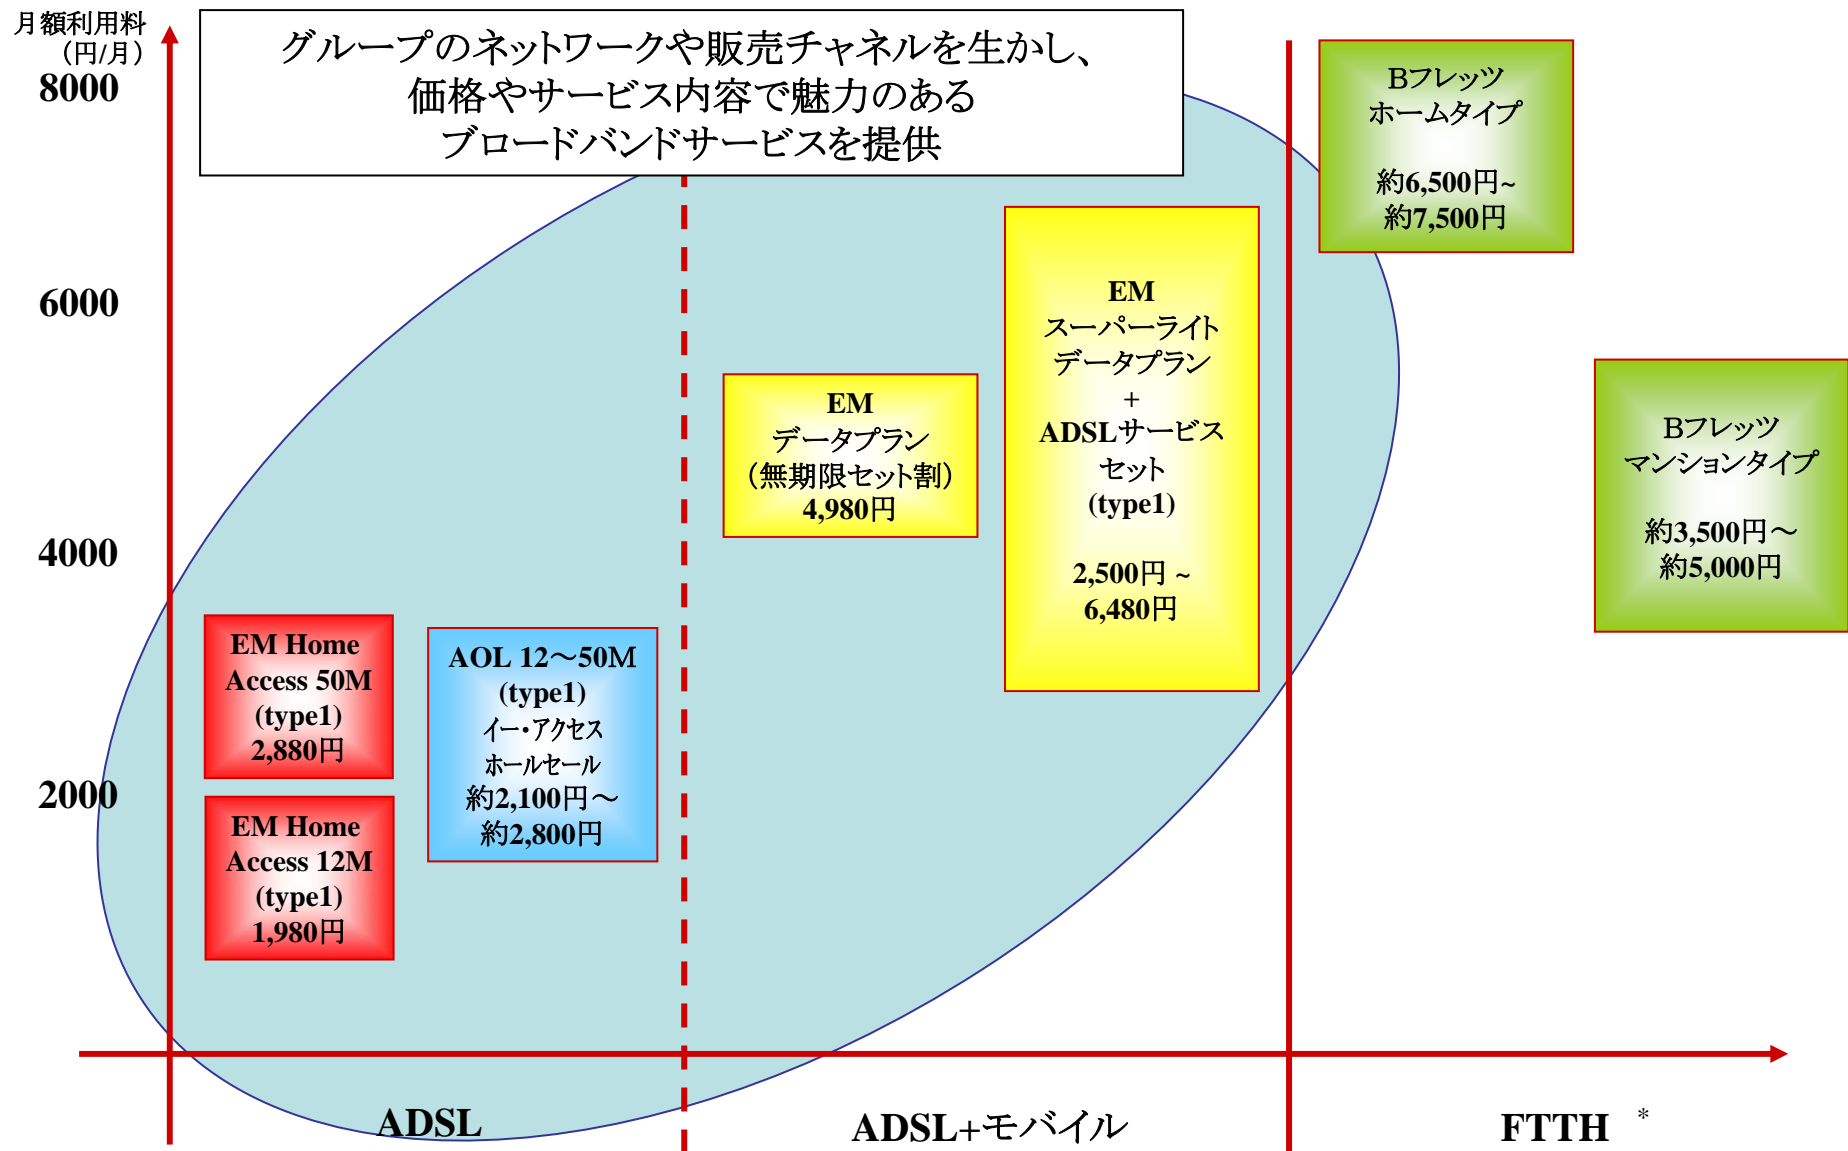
月額利用料
（円/月）
8000
6000
4000
2000

グループのネットワークや販売チャネルを生かし、
価格やサービス内容で魅力のある
ブロードバンドサービスを提供

Bフレッツ
ホームタイプ

約6,500円~
約7,500円

EM
スーパーライト
データプラン
+
ADSLサービス
セット
(type1)

2,500円 ~
6,480円

EM
データプラン
（無期限セット割）
4,980円

Bフレッツ
マンションタイプ

約3,500円～
約5,000円

EM Home
Access 50M
(type1)
2,880円

AOL 12～50M
(type1)
イー・アクセス
ホールセール
約2,100円～
約2,800円

EM Home
Access 12M
(type1)
1,980円

ADSL
ADSL+モバイル
FTTH
*